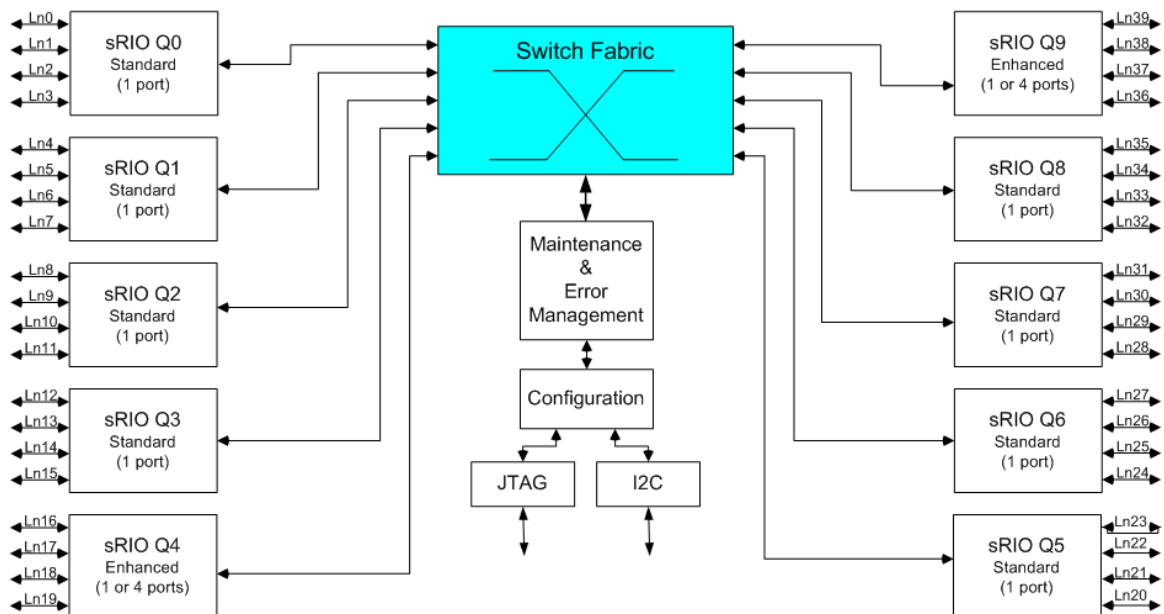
Ln0
Ln1
Ln2
Ln3
sRIO Q0
Standard
(1 port)

Ln4
Ln5
Ln6
Ln7
sRIO Q1
Standard
(1 port)

Ln8
Ln9
Ln10
Ln11
sRIO Q2
Standard
(1 port)

Ln12
Ln13
Ln14
Ln15
sRIO Q3
Standard
(1 port)

Ln16
Ln17
Ln18
Ln19
sRIO Q4
Enhanced
(1 or 4 ports)

Switch Fabric

Maintenance
&
Error
Management

Configuration

JTAG

I2C

sRIO Q9
Enhanced
(1 or 4 ports)
Ln39
Ln38
Ln37
Ln36

sRIO Q8
Standard
(1 port)
Ln35
Ln34
Ln33
Ln32

sRIO Q7
Standard
(1 port)
Ln31
Ln30
Ln29
Ln28

sRIO Q6
Standard
(1 port)
Ln27
Ln26
Ln25
Ln24

sRIO Q5
Standard
(1 port)
Ln23
Ln22
Ln21
Ln20